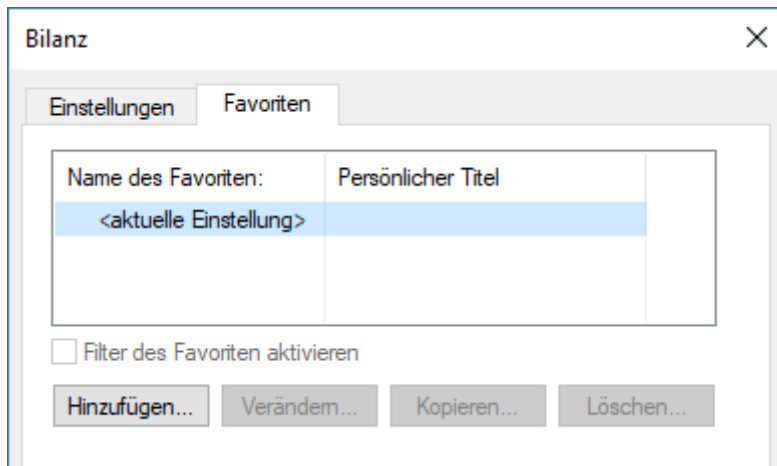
Bilanz

×

Einstellungen

Favoriten

| Name des Favoriten: | Persönlicher Titel |
|---|---|
| <aktuelle Einstellung> | |

Filter des Favoriten aktivieren

Hinzufügen...

Verändern...

Kopieren...

Löschen...